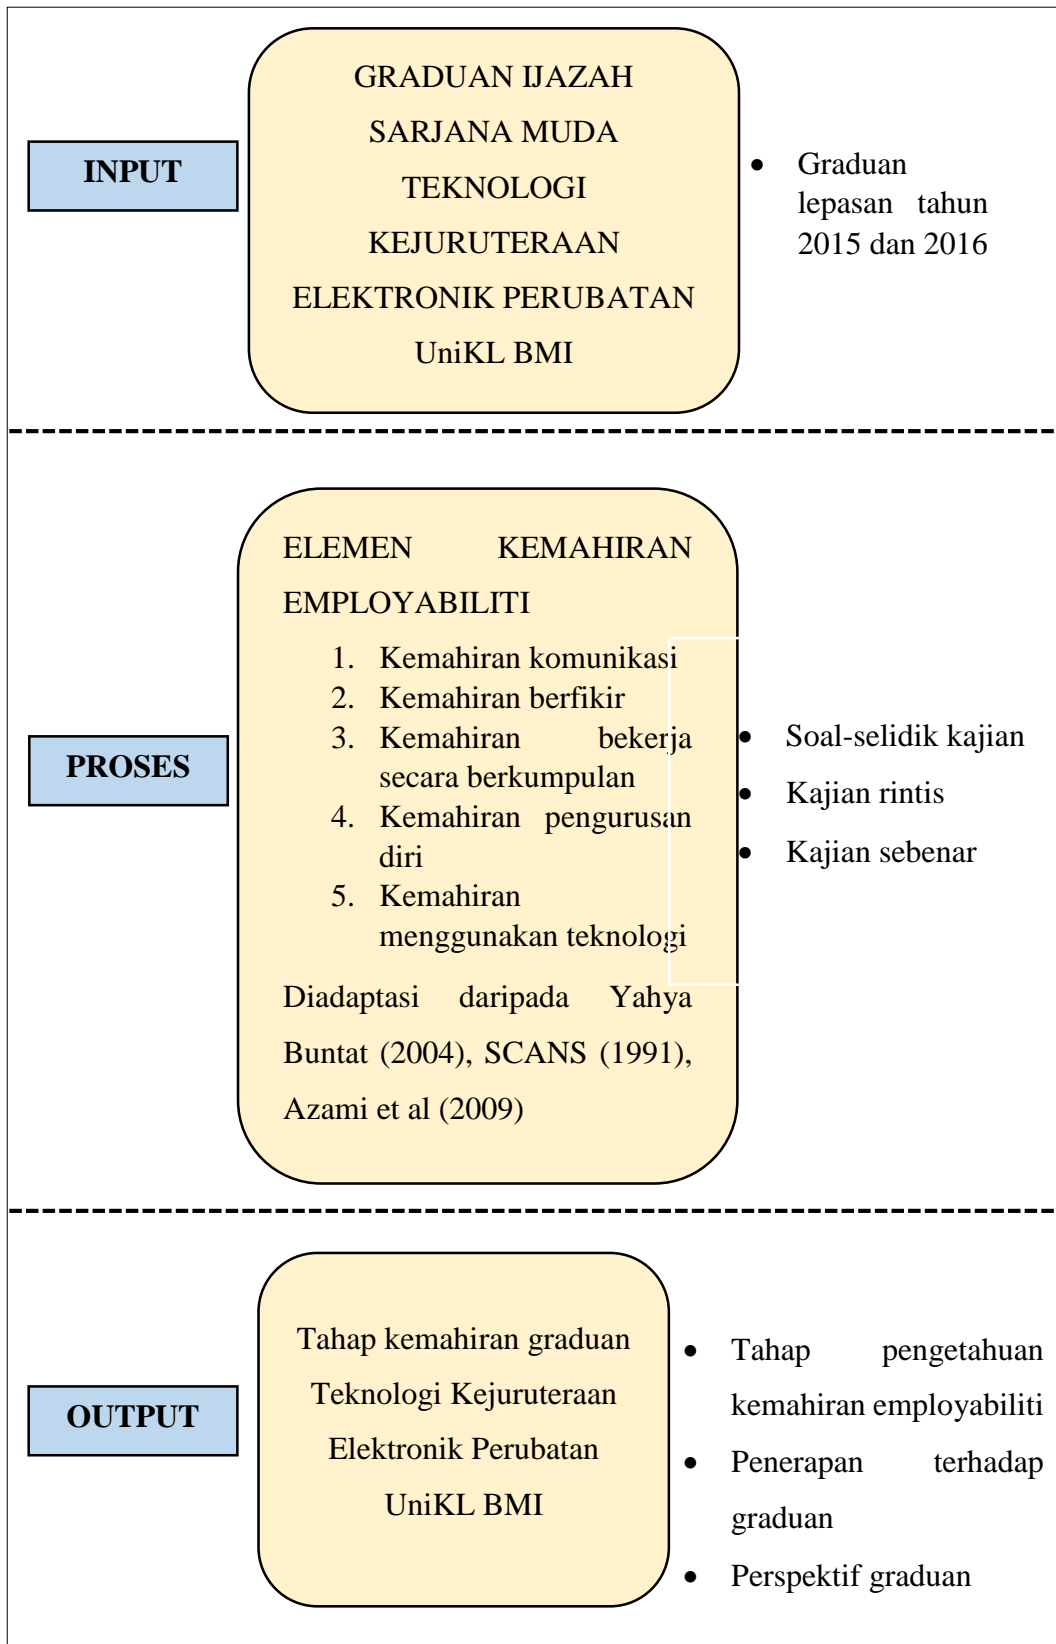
INPUT

GRADUAN IJAZAH SARJANA MUDA TEKNOLOGI KEJURUTERAAN ELEKTRONIK PERUBATAN UniKL BMI

- Graduan lepasan tahun 2015 dan 2016

PROSES

ELEMEN KEMAHIRAN EMPLOYABILITI

1. Kemahiran komunikasi
2. Kemahiran berfikir
3. Kemahiran bekerja secara berkumpulan
4. Kemahiran pengurusan diri
5. Kemahiran menggunakan teknologi

Diadaptasi daripada Yahya Buntat (2004), SCANS (1991), Azami et al (2009)

- Soal-selidik kajian
- Kajian rintis
- Kajian sebenar

OUTPUT

Tahap kemahiran graduan Teknologi Kejuruteraan Elektronik Perubatan UniKL BMI

- Tahap pengetahuan kemahiran employabiliti
- Penerapan terhadap graduan
- Perspektif graduan